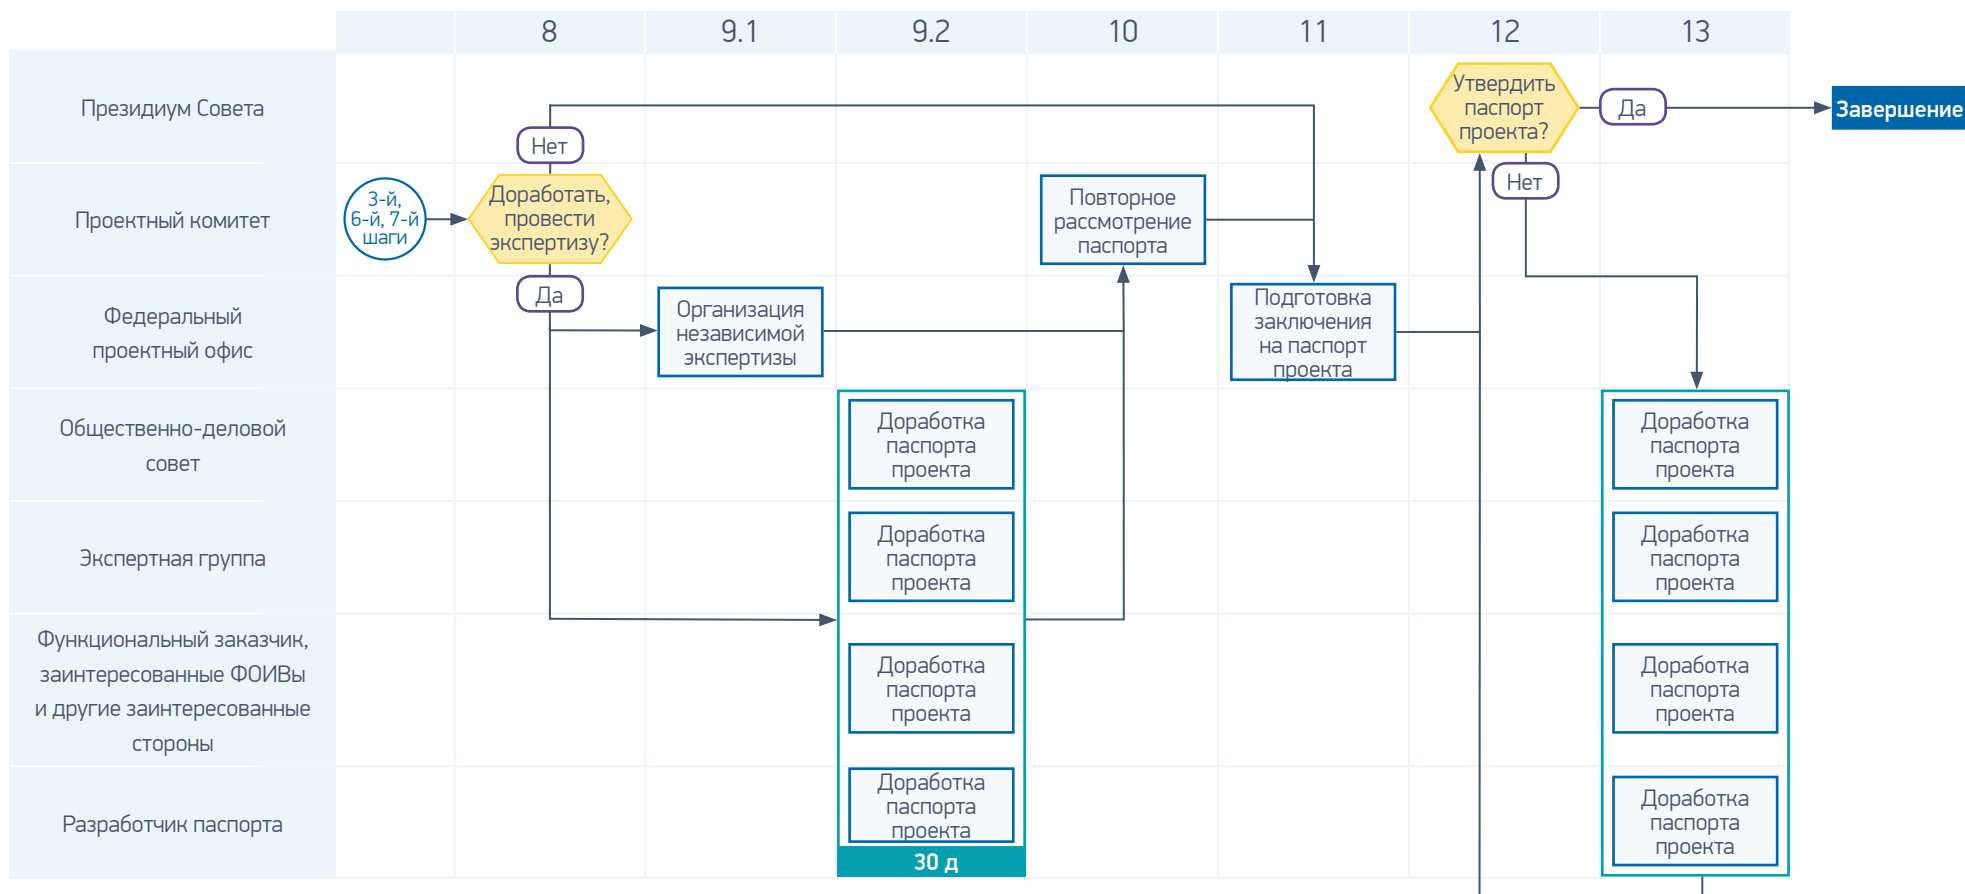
8 9.1 9.2 10 11 12 13

Президиум Совета

Проектный комитет

Федеральный проектный офис

Общественно-деловой совет

Экспертная группа

Функциональный заказчик, заинтересованные ФОИВы и другие заинтересованные стороны

Разработчик паспорта

3-й, 6-й, 7-й шаги

Доработать, провести экспертизу?

Нет

Да

Организация независимой экспертизы

Доработка паспорта проекта

Доработка паспорта проекта

Доработка паспорта проекта

Доработка паспорта проекта

30 д

Повторное рассмотрение паспорта

Подготовка заключения на паспорт проекта

Утвердить паспорт проекта?

Да

Нет

Завершение

Доработка паспорта проекта

Доработка паспорта проекта

Доработка паспорта проекта

Доработка паспорта проекта